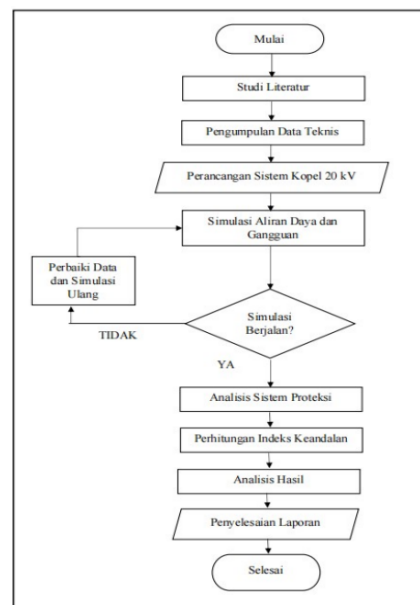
Mulai

Studi Literatur

Pengumpulan Data Teknis

Perancangan Sistem Kopel 20 kV

Simulasi Aliran Daya dan Gangguan

Perbaiki Data dan Simulasi Ulang

Simulasi Berjalan?

TIDAK

YA

Analisis Sistem Proteksi

Perhitungan Indeks Keandalan

Analisis Hasil

Penyelesaian Laporan

Selesai